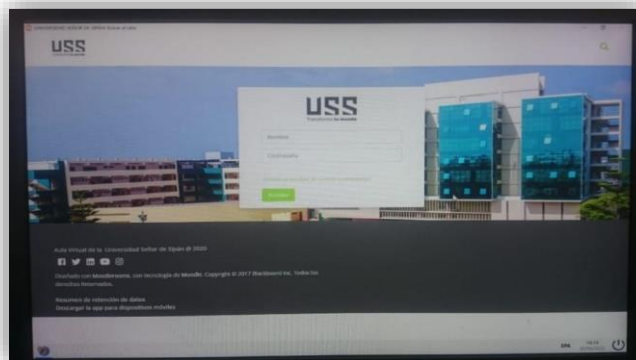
UNIVERSIDAD SEÑOR DE SIPÁN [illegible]

USS

USS
Transformando tu mundo

Nombre

Contraseña

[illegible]

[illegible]

Aula Virtual de la Universidad Señor de Sipán © 2020

Diseñado con Moodlerooms, con tecnología de Moodle. Copyright © 2017 Blackboard Inc. Todos los derechos Reservados.

Resumen de retención de datos
Descargar la app para dispositivos móviles

ESP